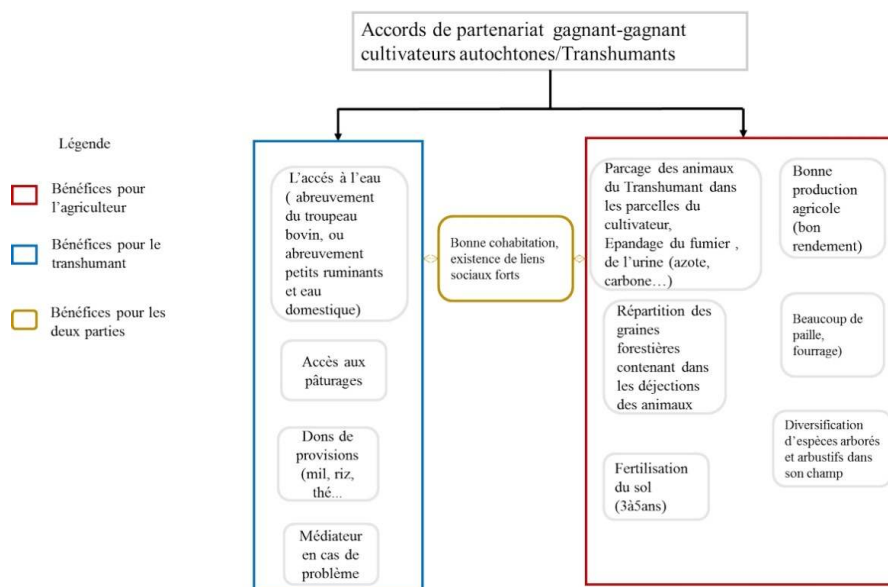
Accords de partenariat gagnant-gagnant cultivateurs autochtones/Transhumants

Légende

Bénéfices pour l'agriculteur

Bénéfices pour le transhumant

Bénéfices pour les deux parties

L'accés à l'eau ( abreuvement du troupeau bovin, ou abreuvement petits ruminants et eau domestique)

Accès aux pâturages

Dons de provisions (mil, riz, thé...

Médiateur en cas de problème

Bonne cohabitation, existence de liens sociaux forts

Parcage des animaux du Transhumant dans les parcelles du cultivateur, Epandage du fumier , de l'urine (azote, carbone…)

Bonne production agricole (bon rendement)

Répartition des graines forestières contenant dans les déjections des animaux

Beaucoup de paille, fourrage)

Diversification d'espèces arborés et arbustifs dans son champ

Fertilisation du sol (3à5ans)